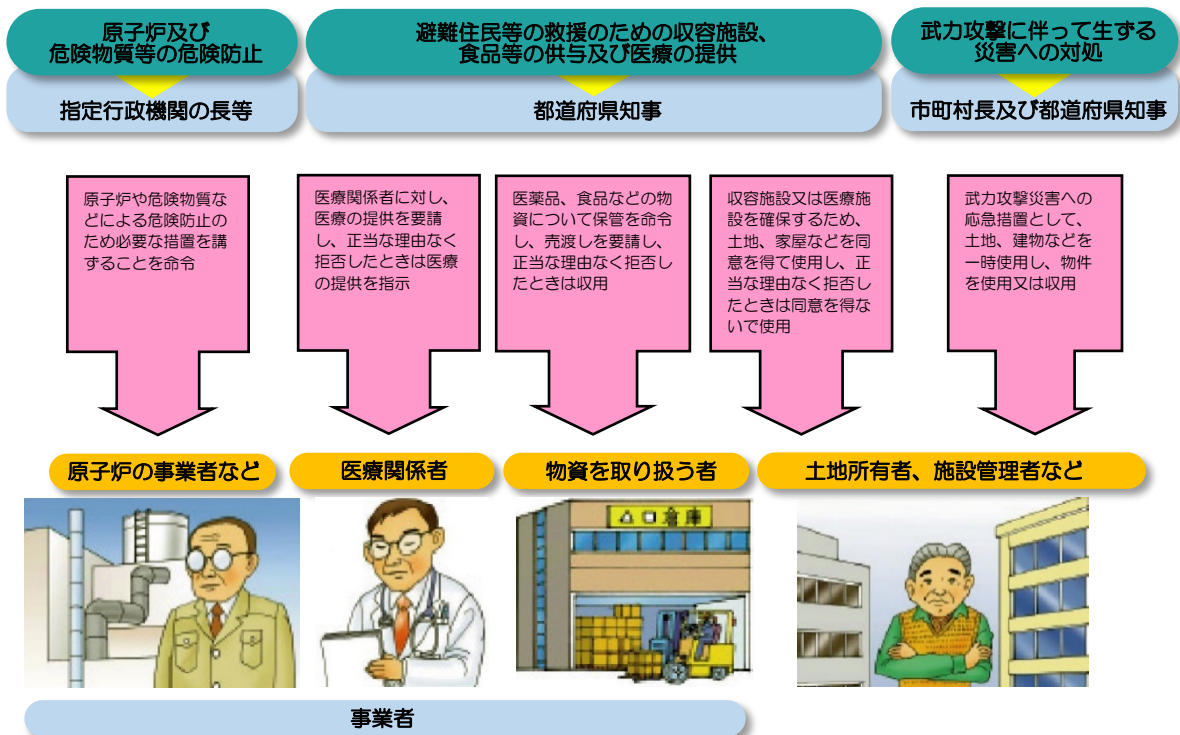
原子炉及び危険物質等の危険防止

指定行政機関の長等

避難住民等の救援のための収容施設、食品等の供与及び医療の提供

都道府県知事

武力攻撃に伴って生ずる災害への対処

市町村長及び都道府県知事

原子炉や危険物質などによる危険防止のため必要な措置を講ずることを命令

医療関係者に対し、医療の提供を要請し、正当な理由なく拒否したときは医療の提供を指示

医薬品、食品などの物資について保管を命令し、売渡しを要請し、正当な理由なく拒否したときは収用

収容施設又は医療施設を確保するため、土地、家屋などを同意を得て使用し、正当な理由なく拒否したときは同意を得ないで使用

武力攻撃災害への応急措置として、土地、建物などを一時使用し、物件を使用又は収用

原子炉の事業者など

医療関係者

物資を取り扱う者

土地所有者、施設管理者など

ム口倉庫

事業者